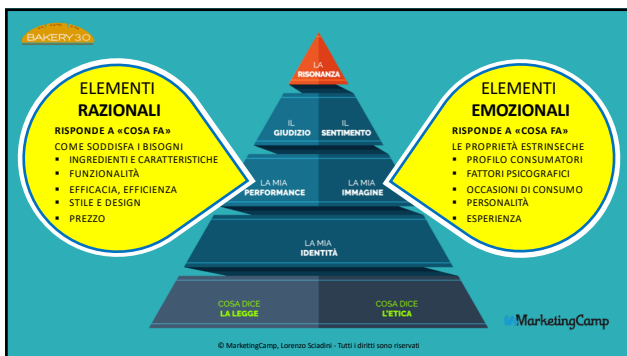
BAKERY 3.0

LA RISONANZA

IL GIUDIZIO

IL SENTIMENTO

LA MIA PERFORMANCE

LA MIA IMMAGINE

LA MIA IDENTITÀ

COSA DICE LA LEGGE

COSA DICE L'ETICA

ELEMENTI RAZIONALI

RISPONDE A «COSA FA»

COME SODDISFA I BISOGNI
- INGREDIENTI E CARATTERISTICHE
- FUNZIONALITÀ
- EFFICACIA, EFFICIENZA
- STILE E DESIGN
- PREZZO

ELEMENTI EMOZIONALI

RISPONDE A «COSA FA»

LE PROPRIETÀ ESTRINSECHE
- PROFILO CONSUMATORI
- FATTORI PSICOGRAFICI
- OCCASIONI DI CONSUMO
- PERSONALITÀ
- ESPERIENZA

MarketingCamp

© MarketingCamp, Lorenzo Sciadini - Tutti i diritti sono riservati